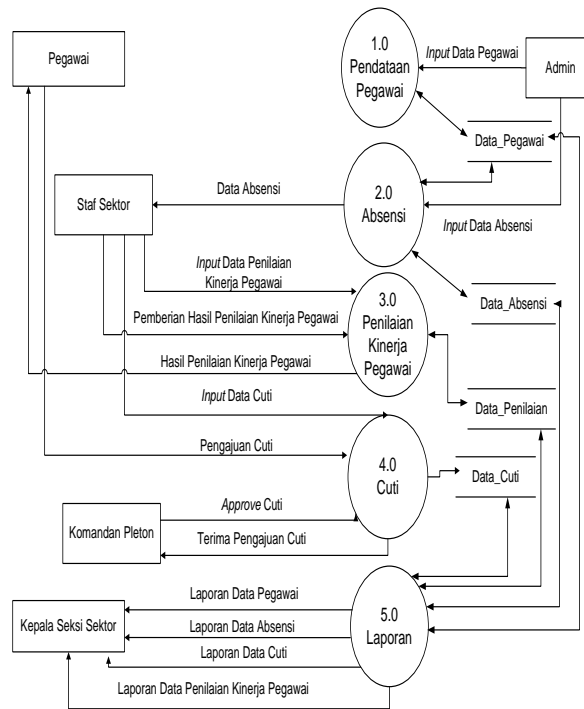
Pegawai

1.0 Pendataan Pegawai

*Input* Data Pegawai

Admin

Data_Pegawai

Staf Sektor

Data Absensi

2.0 Absensi

*Input* Data Absensi

*Input* Data Penilaian Kinerja Pegawai

3.0 Penilaian Kinerja Pegawai

Data_Absensi

Pemberian Hasil Penilaian Kinerja Pegawai

Hasil Penilaian Kinerja Pegawai

*Input* Data Cuti

Data_Penilaian

Pengajuan Cuti

4.0 Cuti

Data_Cuti

*Approve* Cuti

Komandan Pleton

Terima Pengajuan Cuti

Laporan Data Pegawai

Kepala Seksi Sektor

Laporan Data Absensi

5.0 Laporan

Laporan Data Cuti

Laporan Data Penilaian Kinerja Pegawai